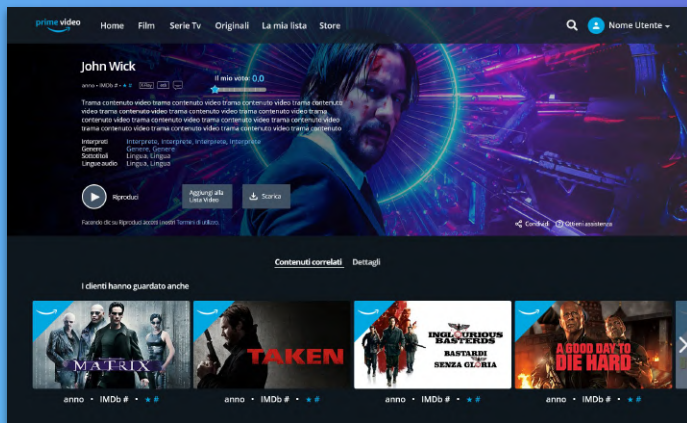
prime video

Home Film Serie Tv Originali La mia lista Store

Nome Utente

John Wick

anno • IMDb # • ★ #

Il mio voto: 0,0

Trama contenuto video trama contenuto video trama contenuto video trama contenuto video trama contenuto video trama contenuto video trama contenuto video trama contenuto video trama contenuto video trama contenuto video trama contenuto video trama contenuto video trama contenuto

Interpreti Interprete, Interprete, Interprete, Interprete
Genere Genere, Genere
Sottotitoli Lingua, Lingua
Lingue audio Lingua, Lingua

Riproduci

Aggiungi alla Lista Video

Scarica

Facendo clic su Riproduci accetti i nostri Termini di utilizzo.

Condividi

Ottieni assistenza

Contenuti correlati Dettagli

I clienti hanno guardato anche

MATRIX

TAKEN

INGLOURIOUS BASTERDS BASTARDI SENZA GLORIA

A GOOD DAY TO DIE HARD

anno • IMDb # • ★ #

anno • IMDb # • ★ #

anno • IMDb # • ★ #

anno • IMDb # • ★ #